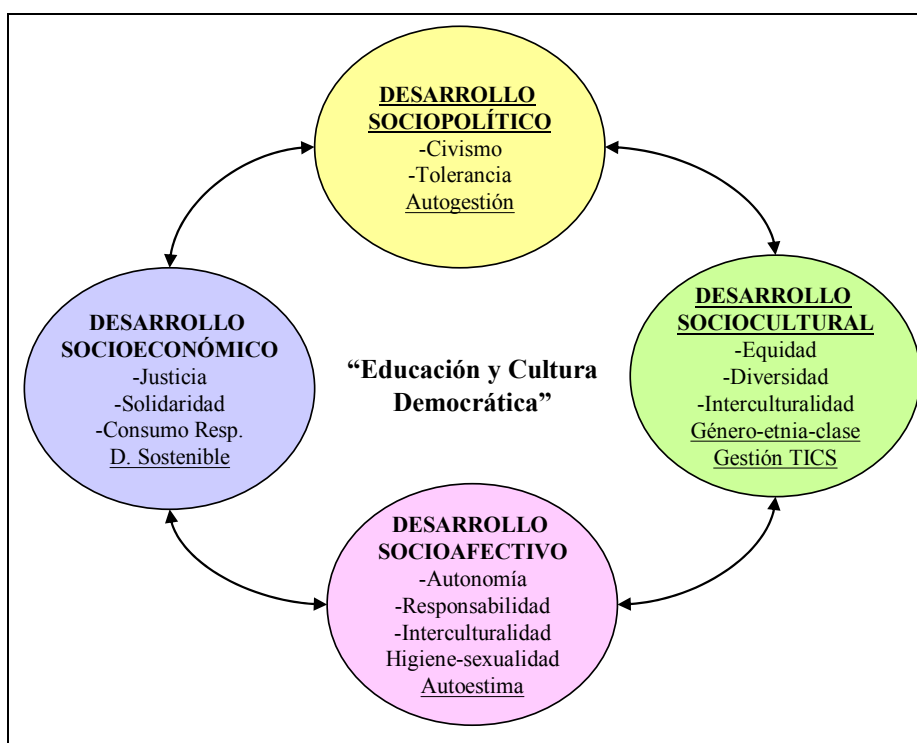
DESARROLLO SOCIOPOLÍTICO
-Civismo
-Tolerancia
Autogestión

DESARROLLO SOCIOECONÓMICO
-Justicia
-Solidaridad
-Consumo Resp.
D. Sostenible

"Educación y Cultura Democrática"

DESARROLLO SOCIOCULTURAL
-Equidad
-Diversidad
-Interculturalidad
Género-etnia-clase
Gestión TICS

DESARROLLO SOCIOAFECTIVO
-Autonomía
-Responsabilidad
-Interculturalidad
Higiene-sexualidad
Autoestima